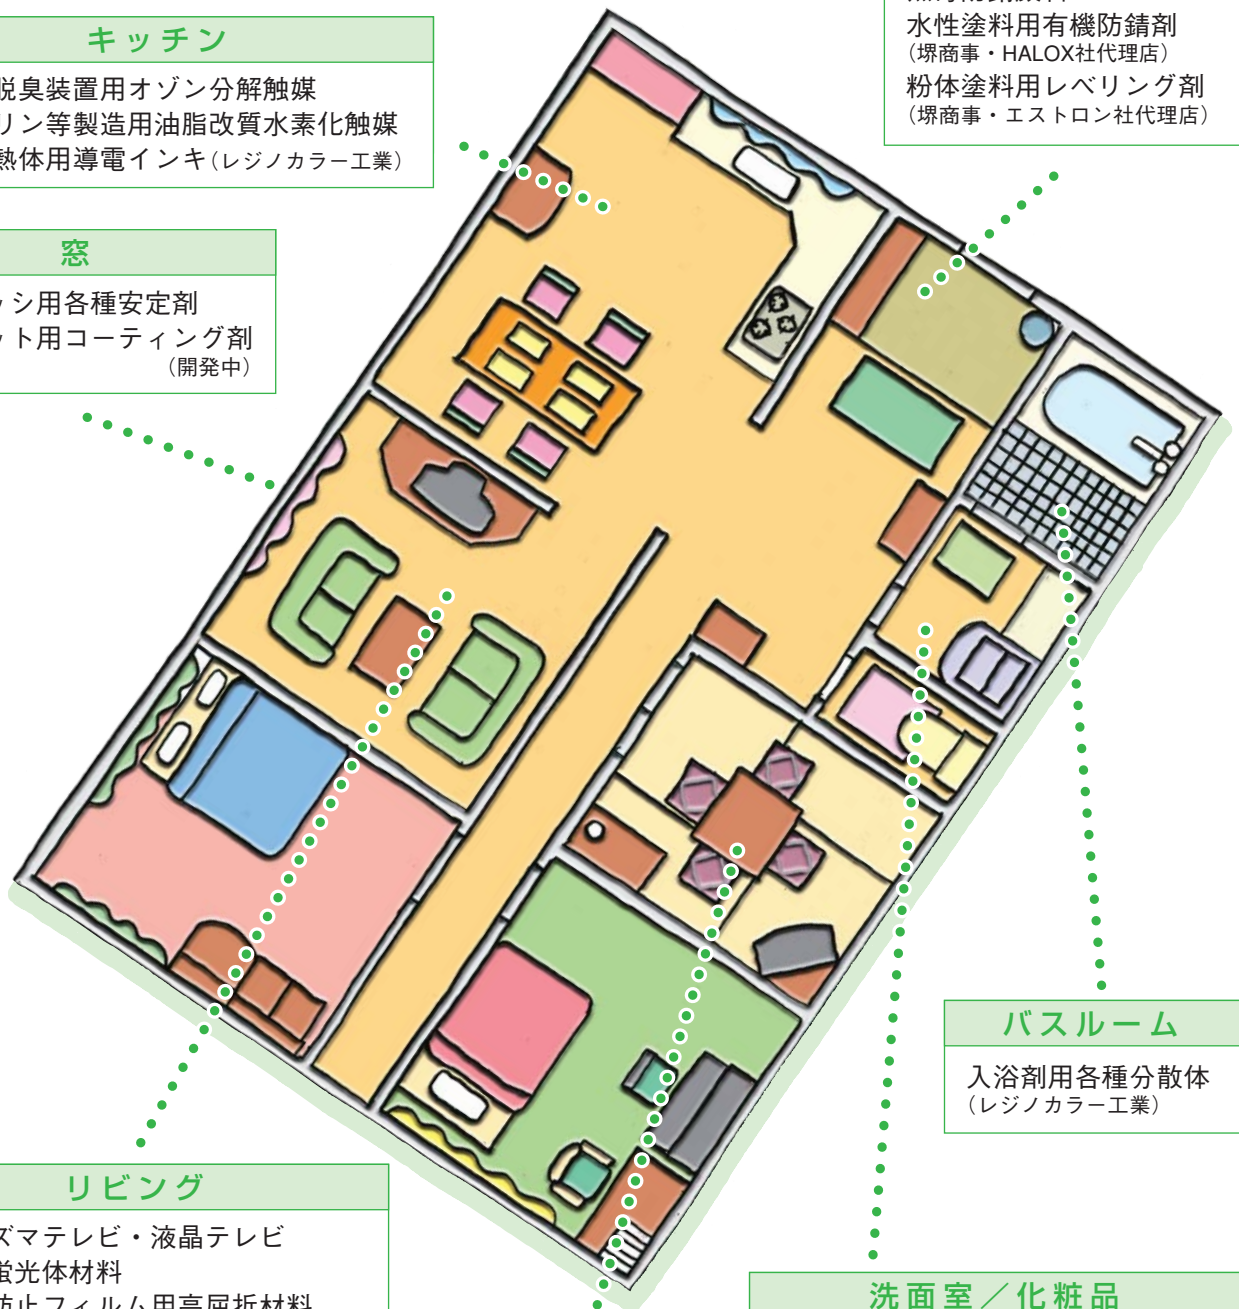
キッチン

脱臭装置用オゾン分解触媒
リン等製造用油脂改質水素化触媒
熱体用導電インキ（レジノカラー工業）

窓

シ用各種安定剤
ト用コーティング剤
（開発中）

水性塗料用有機防錆剤
（堺商事・HALOX社代理店）
粉体塗料用レベリング剤
（堺商事・エストロン社代理店）

バスルーム

入浴剤用各種分散体
（レジノカラー工業）

リビング

ズマテレビ・液晶テレビ
蛍光体材料
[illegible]

洗面室／化粧品